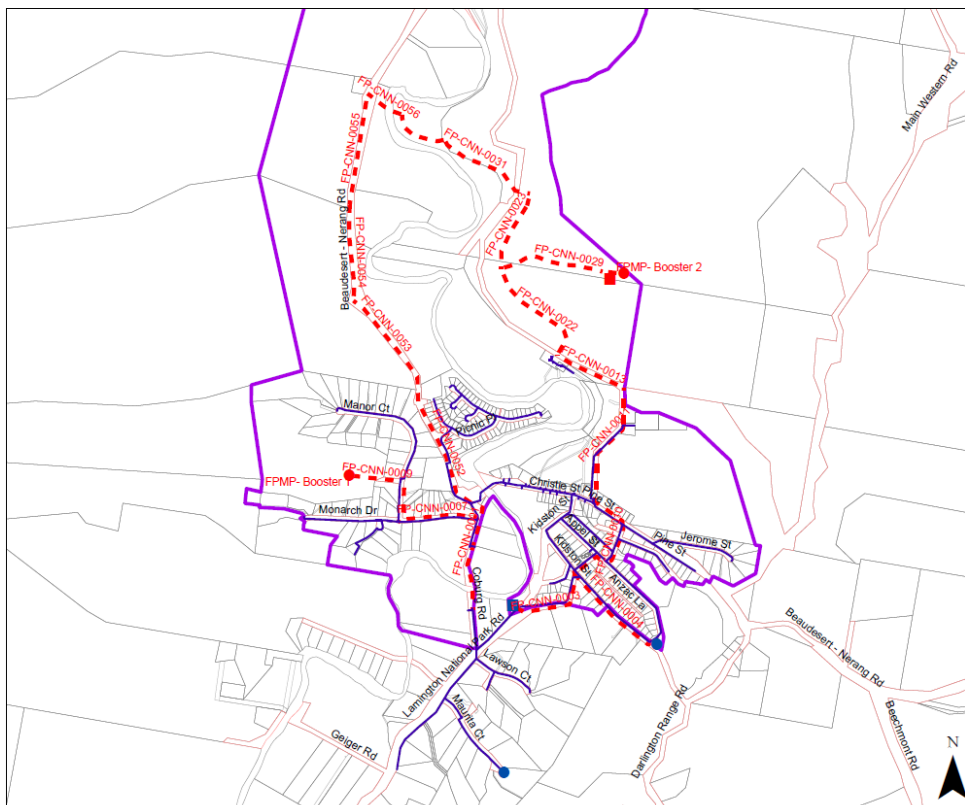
FP-CNN-0056
FP-CNN-0055
FP-CNN-0031
FP-CNN-0027
Beaudesert - Nerang Rd
FP-CNN-0054
FP-CNN-0029
FPMP- Booster 2
FP-CNN-0022
FP-CNN-0053
FP-CNN-0013
Main Western Rd
Manor Ct
Richie Pl
FP-CNN-0052
FP-CNN-0011
FP-CNN-0009
FPMP- Booster 1
Christie St
Pine St
Monarch Dr
FP-CNN-0007
Kidston St
Albert St
FP-CNN-0001
Jerome St
Pine St
Kidston St
FP-CNN-0006
Coburg Rd
Anzac La
FP-CNN-0004
FP-CNN-0003
Lamington National Park Rd
Lawson Ct
Beaudesert - Nerang Rd
Maurita Ct
Darlington Range Rd
Geiger Rd
Beechmont Rd
N